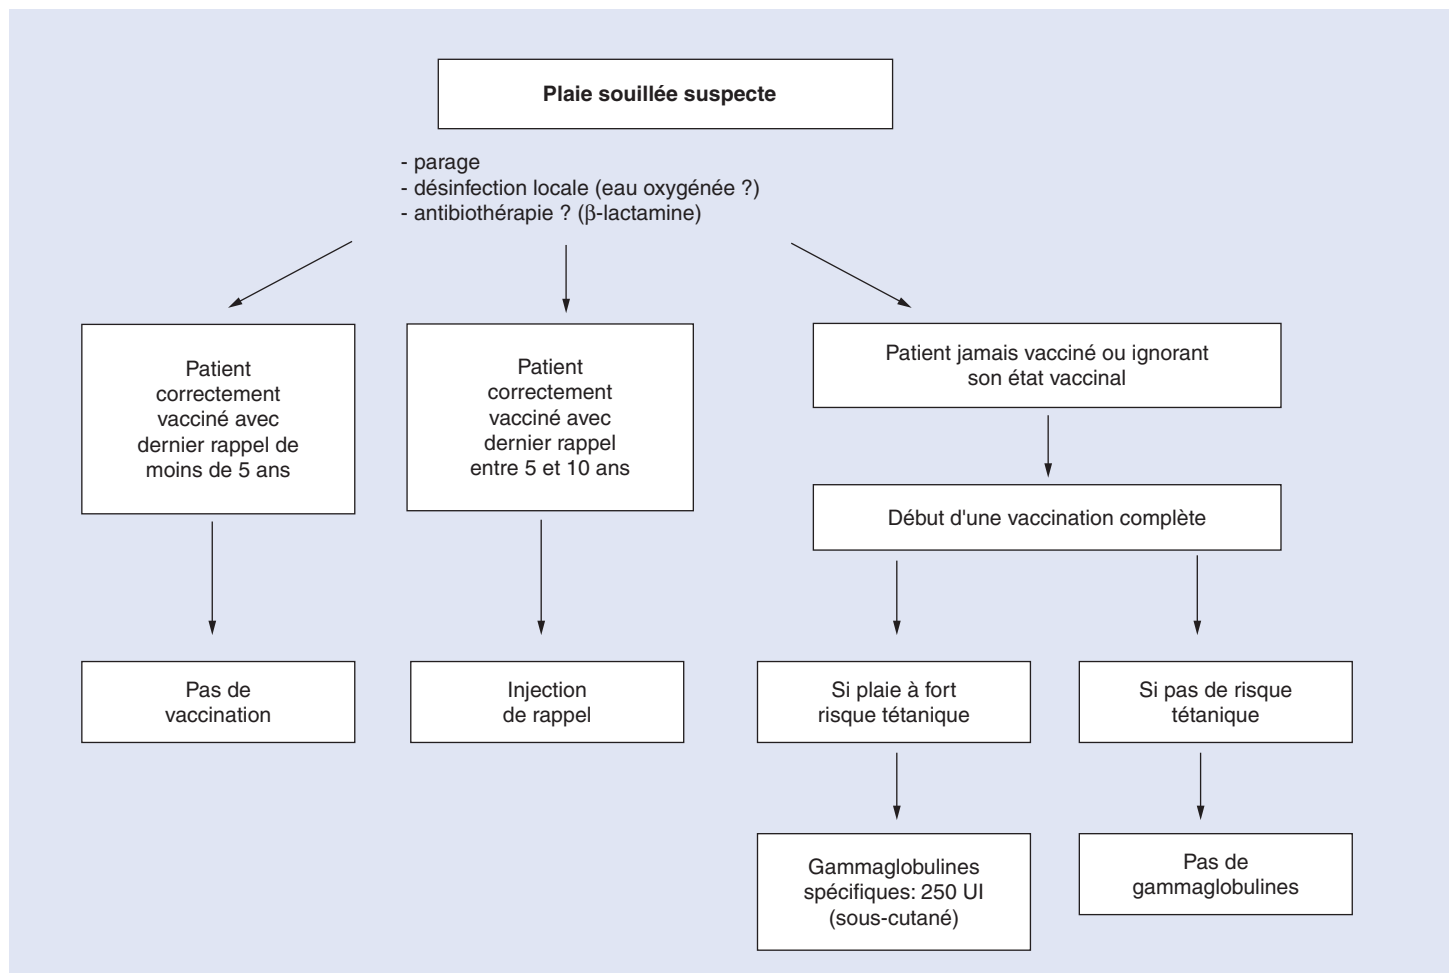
Plaie souillée suspecte

- parage
- désinfection locale (eau oxygénée ?)
- antibiothérapie ? ($\beta$-lactamine)

Patient correctement vacciné avec dernier rappel de moins de 5 ans

Patient correctement vacciné avec dernier rappel entre 5 et 10 ans

Patient jamais vacciné ou ignorant son état vaccinal

Début d'une vaccination complète

Pas de vaccination

Injection de rappel

Si plaie à fort risque tétanique

Si pas de risque tétanique

Gammaglobulines spécifiques: 250 UI (sous-cutané)

Pas de gammaglobulines